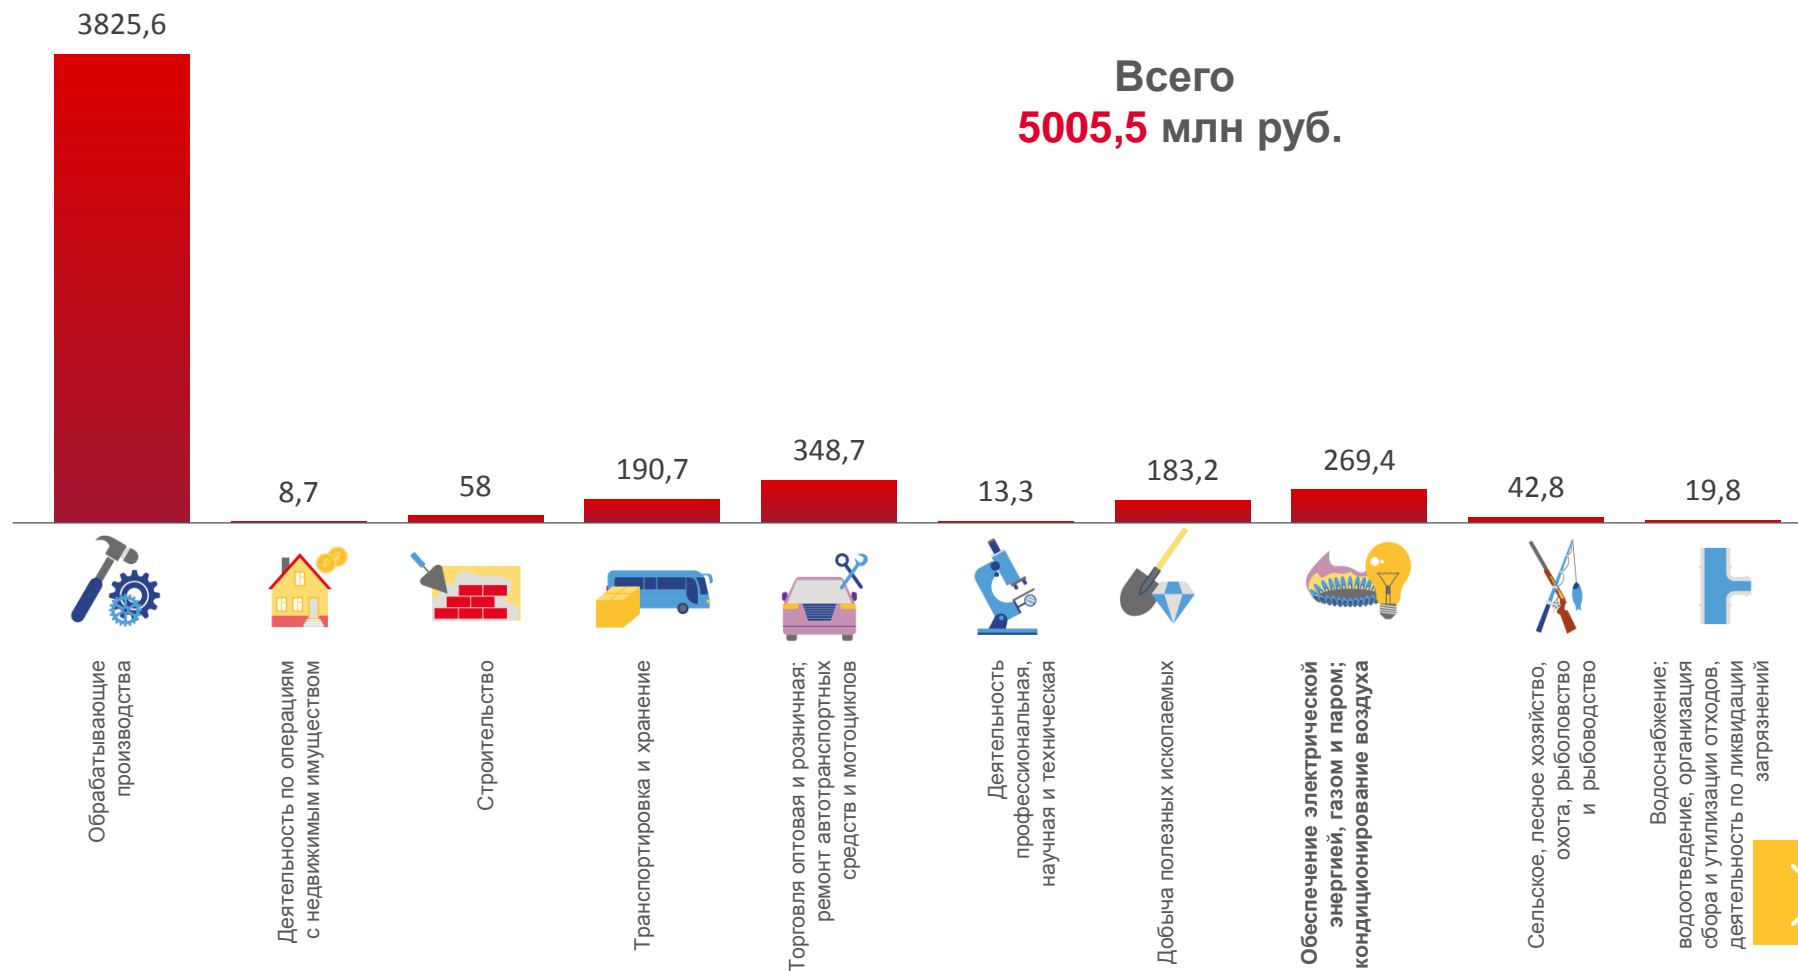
Всего
5005,5 млн руб.

3825,6
8,7
58
190,7
348,7
13,3
183,2
269,4
42,8
19,8

Обрабатывающие производства

Деятельность по операциям с недвижимым имуществом

Строительство

Транспортировка и хранение

Торговля оптовая и розничная; ремонт автотранспортных средств и мотоциклов

Деятельность профессиональная, научная и техническая

Добыча полезных ископаемых

Обеспечение электрической энергией, газом и паром; кондиционирование воздуха

Сельское, лесное хозяйство, охота, рыболовство и рыбоводство

Водоснабжение; водоотведение, организация сбора и утилизации отходов, деятельность по ликвидации загрязнений